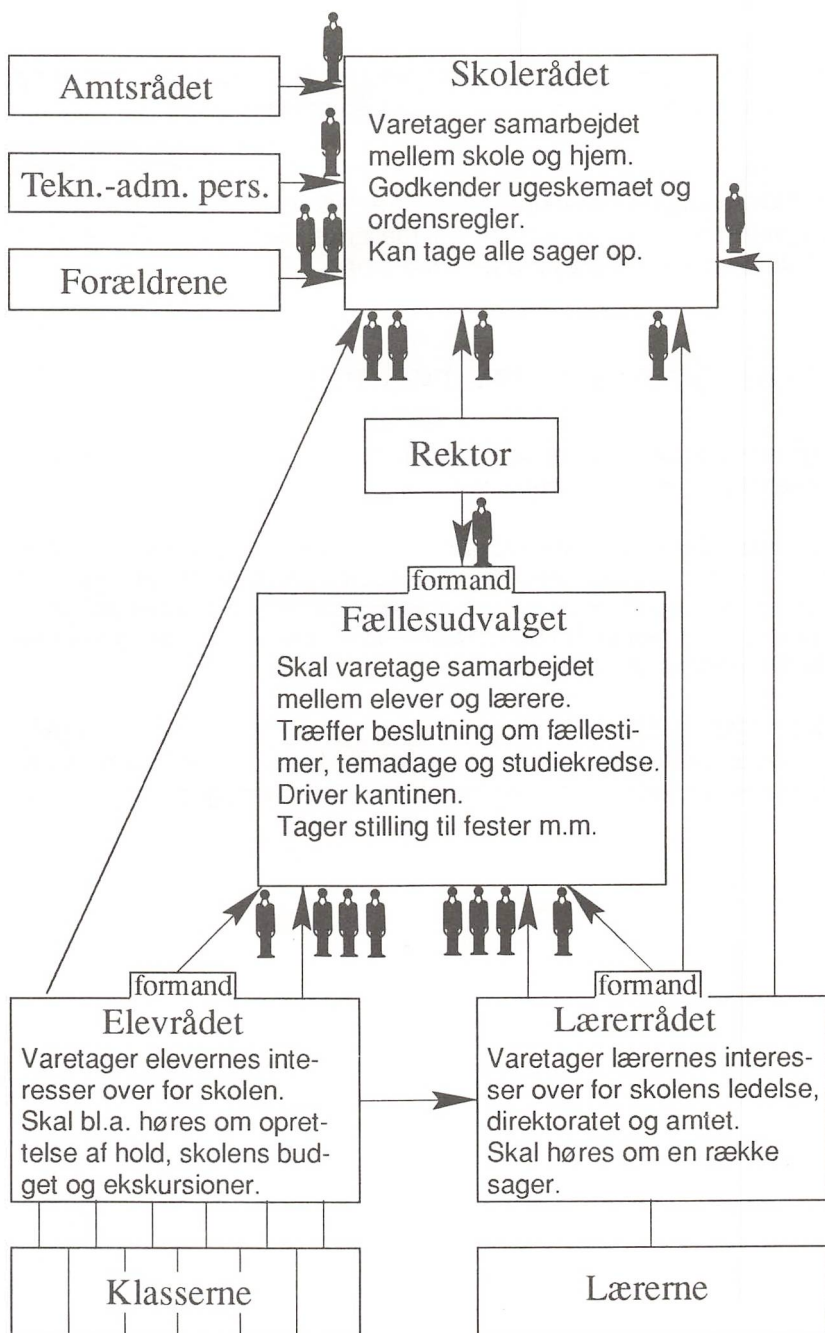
Amtsrådet

Tekn.-adm. pers.

Forældrene

Skolerådet

Varetager samarbejdet mellem skole og hjem.
Godkender ugeskemaet og ordensregler.
Kan tage alle sager op.

Rektor

formand

Fællesudvalget

Skal varetage samarbejdet mellem elever og lærere.
Træffer beslutning om fællestimer, temadage og studiekredse.
Driver kantinen.
Tager stilling til fester m.m.

formand

Elevrådet

Varetager elevernes interesser over for skolen.
Skal bl.a. høres om oprettelse af hold, skolens budget og ekskursioner.

formand

Lærerrådet

Varetager lærernes interesser over for skolens ledelse, direktoratet og amtet.
Skal høres om en række sager.

Klasserne

Lærerne